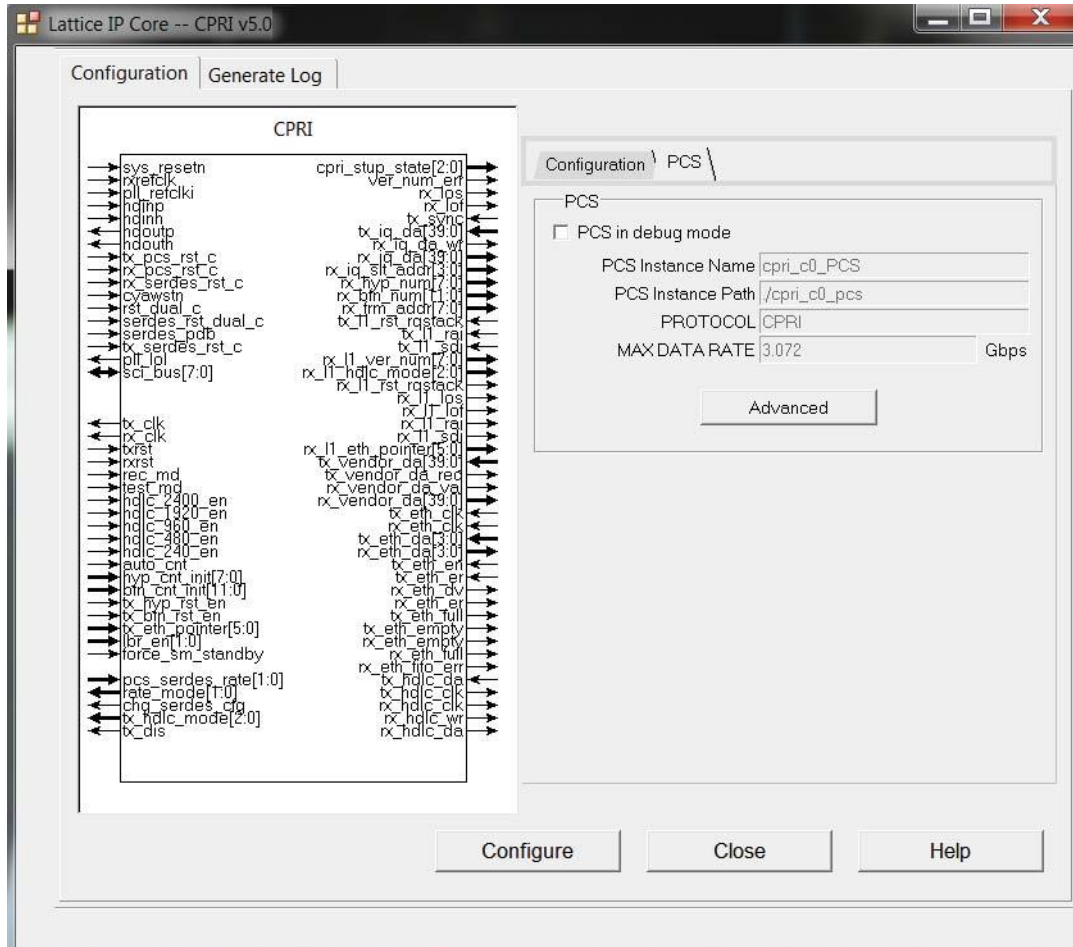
Lattice IP Core -- CPRI v5.0

Configuration | Generate Log

CPRI

sys_resetn
rxrefclk
pll_refclki
hdinp
hdinn
hdoutp
hdoutn
tx_pcs_rst_c
rx_pcs_rst_c
rx_serdes_rst_c
cyawstn
rst_dual_c
serdes_rst_dual_c
serdes_pdb
tx_serdes_rst_c
pll_lol
sci_bus[7:0]

tx_clk
rx_clk
txrst
rxrst
rec_md
test_md
hdlc_2400_en
hdlc_1920_en
hdlc_960_en
hdlc_480_en
hdlc_240_en
auto_cnt
hyp_cnt_init[7:0]
bfn_cnt_init[11:0]
tx_hyp_rst_en
tx_bfn_rst_en
tx_eth_pointer[5:0]
lbr_en[1:0]
force_sm_standby

pcs_serdes_rate[1:0]
rate_mode[1:0]
chg_serdes_cfg
tx_hdlc_mode[2:0]
tx_dis

cpri_stup_state[2:0]
ver_num_err
rx_los
rx_lof
tx_sync
tx_iq_da[39:0]
rx_iq_da_wf
rx_iq_da[39:0]
rx_iq_slt_addr[3:0]
rx_hyp_num[7:0]
rx_bfn_num[11:0]
rx_frm_addr[7:0]
tx_l1_rst_rqstack
tx_l1_rai
tx_l1_sdi
rx_l1_ver_num[7:0]
rx_l1_hdlc_mode[2:0]
rx_l1_rst_rqstack
rx_l1_los
rx_l1_lof
rx_l1_rai
rx_l1_sdi
rx_l1_eth_pointer[5:0]
tx_vendor_da[39:0]
tx_vendor_da_red
rx_vendor_da_val
rx_vendor_da[39:0]
tx_eth_clk
rx_eth_clk
tx_eth_da[3:0]
rx_eth_da[3:0]
tx_eth_en
tx_eth_er
rx_eth_dv
rx_eth_er
tx_eth_full
tx_eth_empty
rx_eth_empty
rx_eth_full
rx_eth_fifo_err
tx_hdlc_da
tx_hdlc_clk
rx_hdlc_clk
rx_hdlc_wr
rx_hdlc_da

Configuration | PCS

PCS
☐ PCS in debug mode
PCS Instance Name cpri_c0_PCS
PCS Instance Path ./cpri_c0_pcs
PROTOCOL CPRI
MAX DATA RATE 3.072 Gbps

Advanced

Configure Close Help